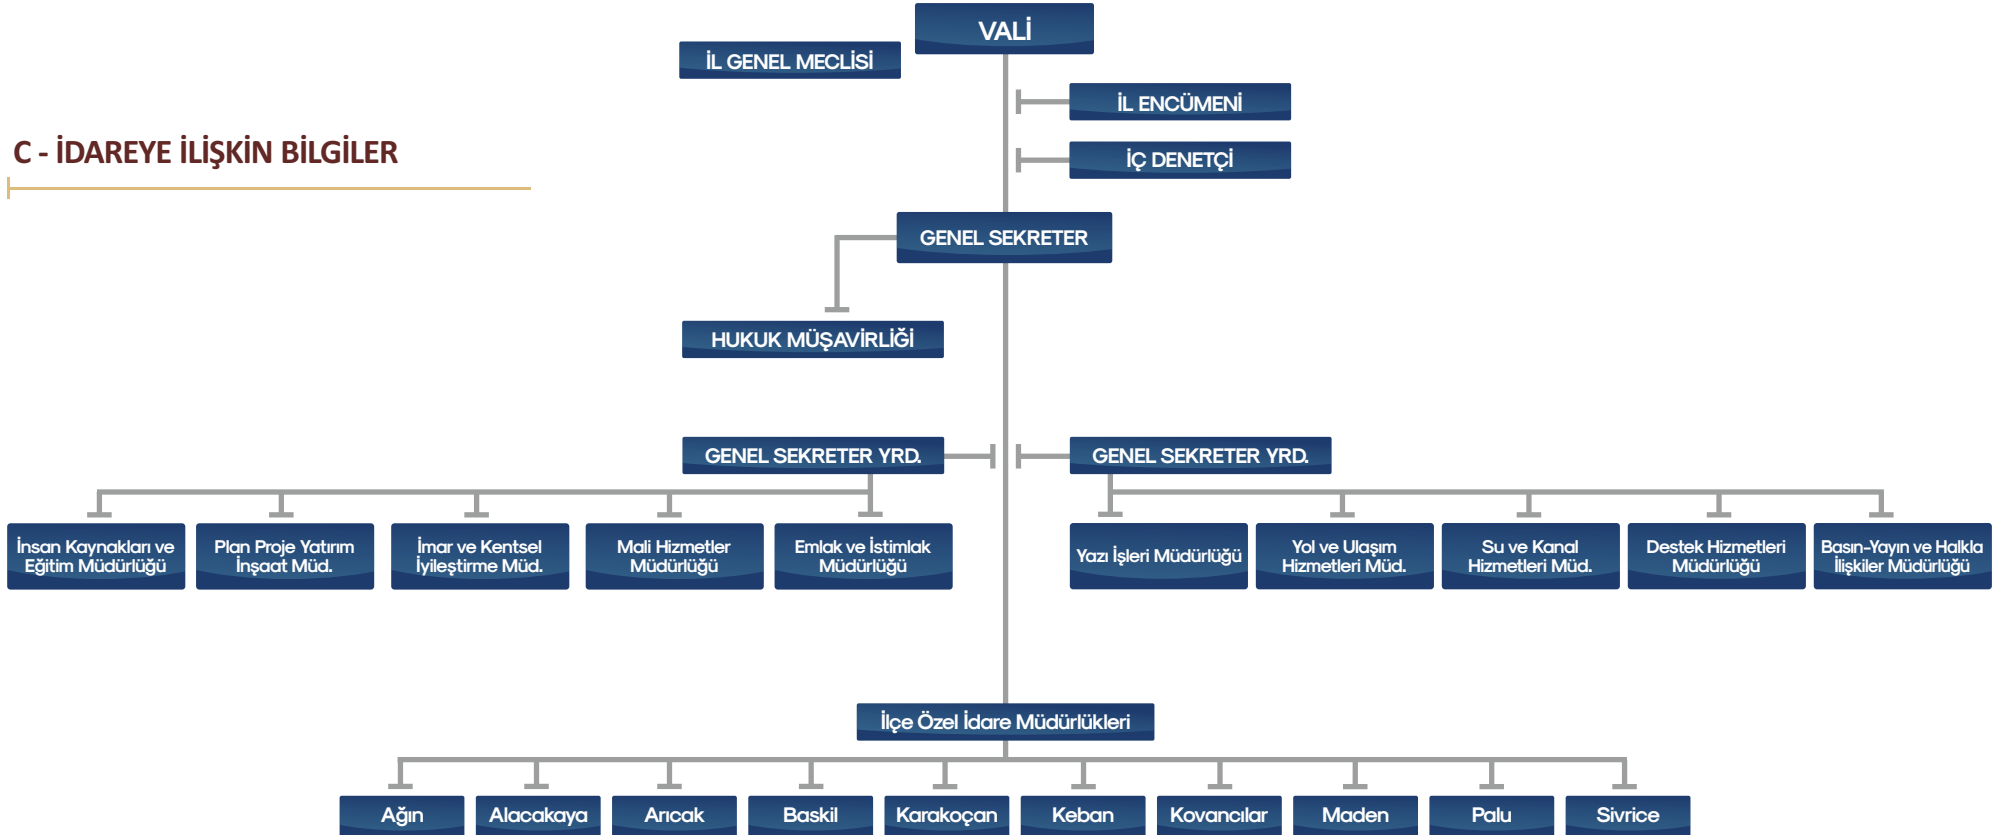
C - İDAREYE İLİŞKİN BİLGİLER

VALİ

İL GENEL MECLİSİ

İL ENCÜMENİ

İÇ DENETÇİ

GENEL SEKRETER

HUKUK MÜŞAVİRLİĞİ

GENEL SEKRETER YRD.

GENEL SEKRETER YRD.

İnsan Kaynakları ve Eğitim Müdürlüğü

Plan Proje Yatırım İnşaat Müd.

İmar ve Kentsel İyileştirme Müd.

Mali Hizmetler Müdürlüğü

Emlak ve İstimlak Müdürlüğü

Yazı İşleri Müdürlüğü

Yol ve Ulaşım Hizmetleri Müd.

Su ve Kanal Hizmetleri Müd.

Destek Hizmetleri Müdürlüğü

Basın-Yayın ve Halkla İlişkiler Müdürlüğü

İlçe Özel İdare Müdürlükleri

Ağın

Alacakaya

Arıcak

Baskil

Karakoçan

Keban

Kovancılar

Maden

Palu

Sivrice